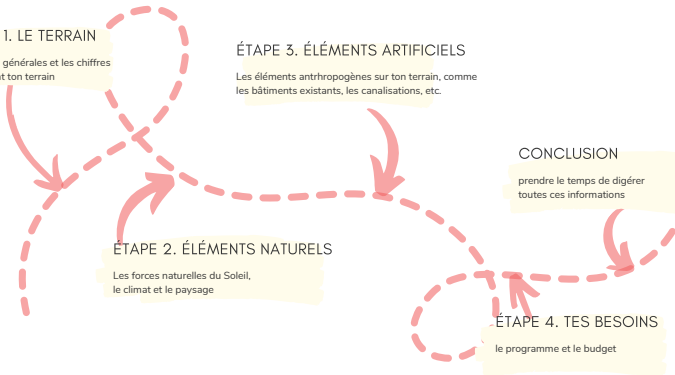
1. LE TERRAIN

générales et les chiffres
t ton terrain

ÉTAPE 3. ÉLÉMENTS ARTIFICIELS

Les éléments antrhropogènes sur ton terrain, comme les bâtiments existants, les canalisations, etc.

CONCLUSION

prendre le temps de digérer toutes ces informations

ÉTAPE 2. ÉLÉMENTS NATURELS

Les forces naturelles du Soleil, le climat et le paysage

ÉTAPE 4. TES BESOINS

le programme et le budget